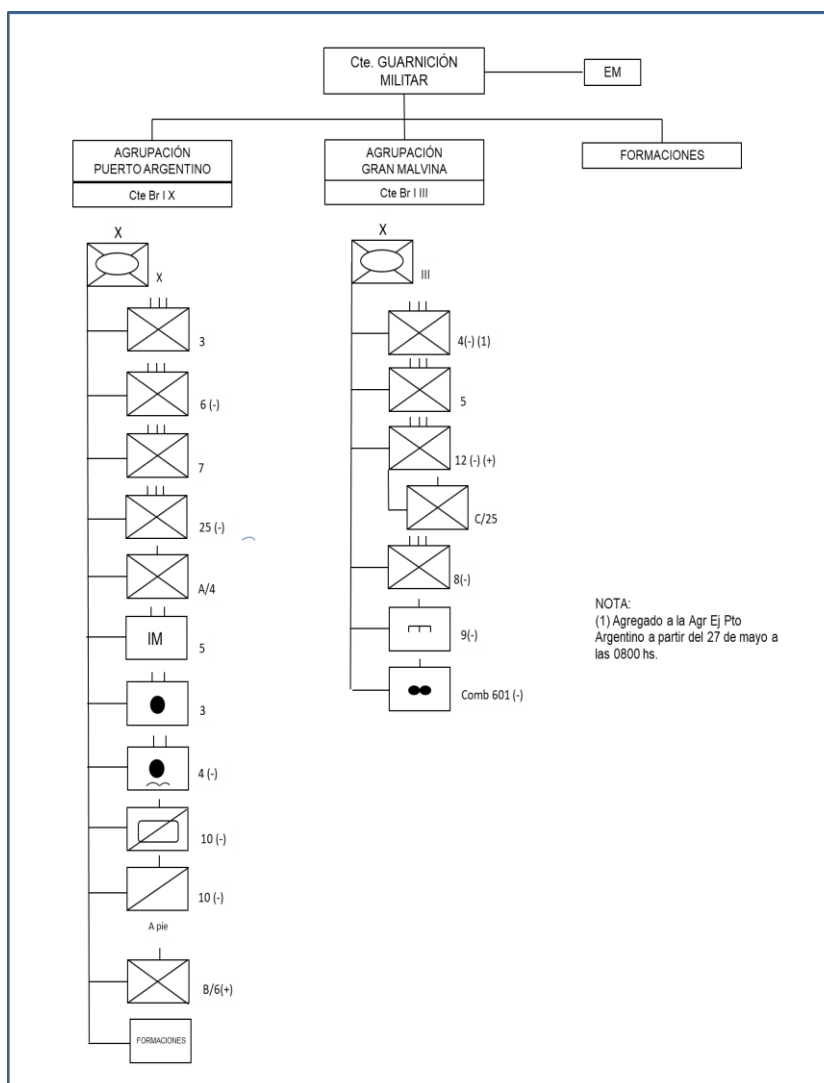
Cte. GUARNICIÓN MILITAR

EM

AGRUPACIÓN PUERTO ARGENTINO

Cte Br I X

AGRUPACIÓN GRAN MALVINA

Cte Br I III

FORMACIONES

X

X

III

3

6 (-)

7

25 (-)

A/4

IM

5

3

4 (-)

10 (-)

10 (-)

A pie

B/6(+)

FORMACIONES

X

III

III

4(-) (1)

5

12 (-) (+)

C/25

8(-)

9(-)

Comb 601 (-)

NOTA:
(1) Agregado a la Agr Ej Pto Argentino a partir del 27 de mayo a las 0800 hs.